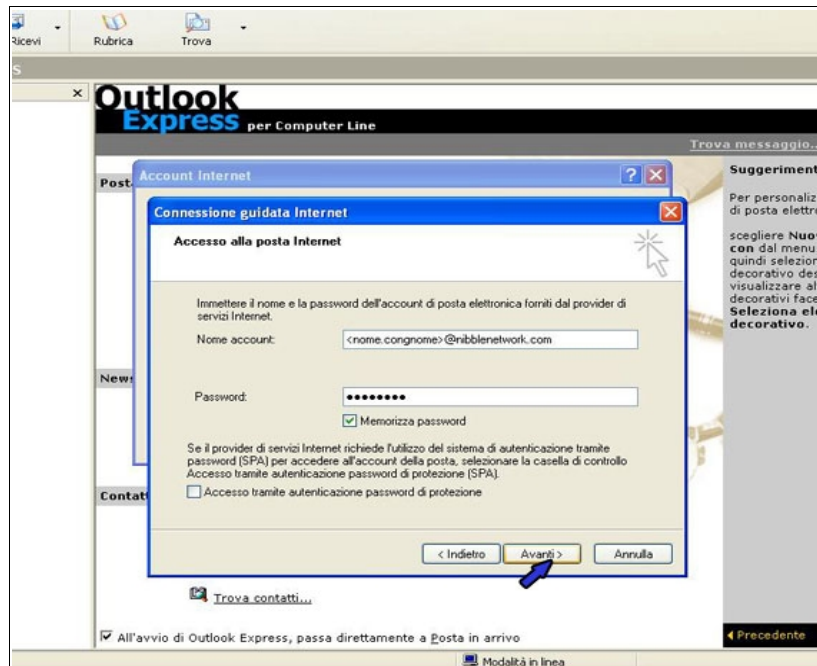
Ricevi Rubrica Trova

Outlook Express per Computer Line

Trova messaggio..

Post

News

Contat

Account Internet

Connessione guidata Internet

Accesso alla posta Internet

Immettere il nome e la password dell'account di posta elettronica forniti dal provider di servizi Internet.

Nome account: <nome.congnome>@nibblenetwork.com

Password: ••••••••

Memorizza password

Se il provider di servizi Internet richiede l'utilizzo del sistema di autenticazione tramite password (SPA) per accedere all'account della posta, selezionare la casella di controllo Accesso tramite autenticazione password di protezione (SPA).

Accesso tramite autenticazione password di protezione

< Indietro Avanti > Annulla

Suggeriment

Per personaliz di posta elettr

scegliere Nuov con dal menu quindi selezior decorativo des visualizzare al decorativi face Seleziona ele decorativo.

Trova contatti...

All'avvio di Outlook Express, passa direttamente a Posta in arrivo

◂ Precedente

Modalità in linea